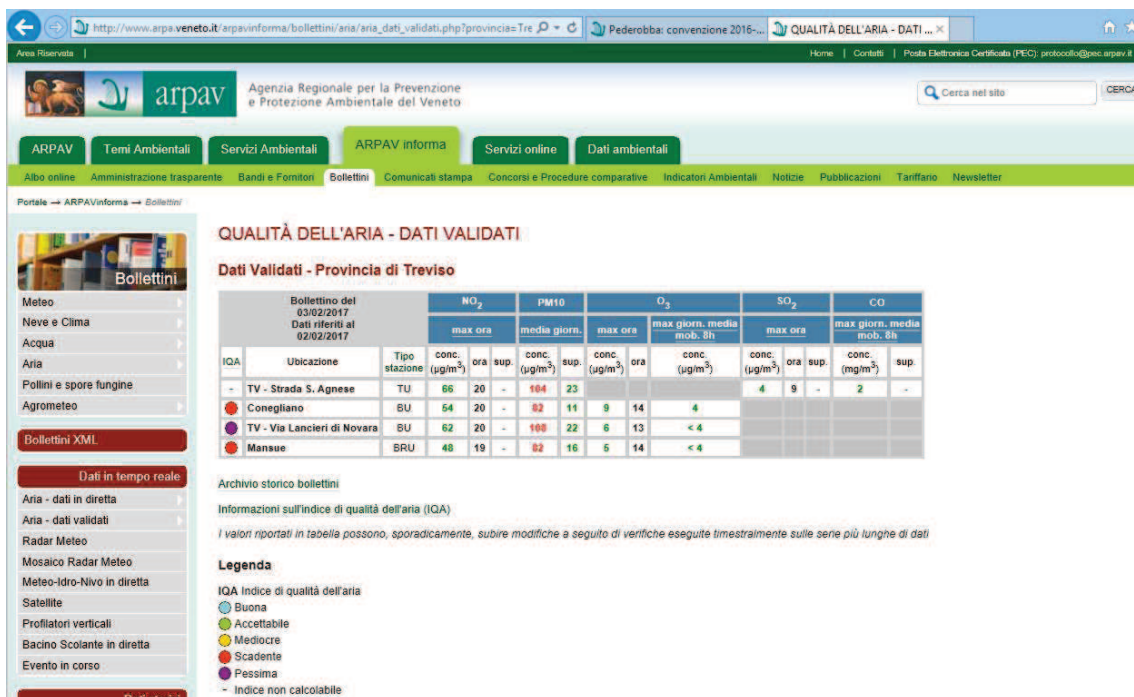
http://www.arpa.veneto.it/arpavinforma/bollettini/aria/aria_dati_validati.php?provincia=Tre
Pederobba: convenzione 2016-...
QUALITÀ DELL'ARIA - DATI ...

Area Riservata |
Home | Contatti | Posta Elettronica Certificata (PEC): protocollo@pec.arpav.it

arpav
Agenzia Regionale per la Prevenzione e Protezione Ambientale del Veneto

Cerca nel sito
CERCA

ARPAV
Temi Ambientali
Servizi Ambientali
ARPAV informa
Servizi online
Dati ambientali

Albo online
Amministrazione trasparente
Bandi e Fornitori
Bollettini
Comunicati stampa
Concorsi e Procedure comparative
Indicatori Ambientali
Notizie
Pubblicazioni
Tariffario
Newsletter

Portale → ARPAVinforma → Bollettini

Bollettini
Meteo
Neve e Clima
Acqua
Aria
Pollini e spore fungine
Agrometeo
Bollettini XML

Dati in tempo reale
Aria - dati in diretta
Aria - dati validati
Radar Meteo
Mosaico Radar Meteo
Meteo-Idro-Nivo in diretta
Satellite
Profilatori verticali
Bacino Scolante in diretta
Evento in corso

QUALITÀ DELL'ARIA - DATI VALIDATI

Dati Validati - Provincia di Treviso

| Bollettino del 03/02/2017 Dati riferiti al 02/02/2017 | | | $NO_2$ | | | PM10 | | $O_3$ | | | $SO_2$ | | | CO | |
|---|---|---|---|---|---|---|---|---|---|---|---|---|---|---|---|
| | | | max ora | | | media giorn. | | max ora | | max giorn. media mob. 8h | max ora | | | max giorn. media mob. 8h | |
| IQA | Ubicazione | Tipo stazione | conc. ($\mu g/m^3$) | ora | sup. | conc. ($\mu g/m^3$) | sup. | conc. ($\mu g/m^3$) | ora | conc. ($\mu g/m^3$) | conc. ($\mu g/m^3$) | ora | sup. | conc. ($mg/m^3$) | sup. |
| - | TV - Strada S. Agnese | TU | 66 | 20 | - | 104 | 23 | | | | 4 | 9 | - | 2 | - |
| | Conegliano | BU | 54 | 20 | - | 82 | 11 | 9 | 14 | 4 | | | | | |
| | TV - Via Lancieri di Novara | BU | 62 | 20 | - | 108 | 22 | 6 | 13 | < 4 | | | | | |
| | Mansue | BRU | 48 | 19 | - | 82 | 16 | 5 | 14 | < 4 | | | | | |

Archivio storico bollettini

Informazioni sull'indice di qualità dell'aria (IQA)

I valori riportati in tabella possono, sporadicamente, subire modifiche a seguito di verifiche eseguite trimestralmente sulle serie più lunghe di dati

Legenda

IQA Indice di qualità dell'aria
Buona
Accettabile
Mediocre
Scadente
Pessima
- Indice non calcolabile